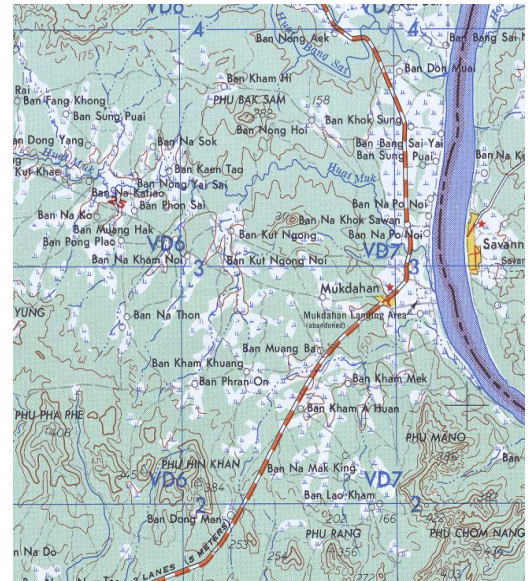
VD6
VD7
4
4
Ban Nong Aek
Ban Bang Sai N
175
Huai Bang Sai
Ban Don Muai
Ban Kham Hi
Rai
Ban Fang Khong
PHU BAK SAM
158
Ban Sung Puai
Ban Nong Hoi
Ban Khok Sung
Ban Dong Yang
Ban Na Sok
Ban Bang Sai Yai
Ban Sung Puai
Ban Na K
Huai Mak
Ban Kaen Tao
Kut Khae
Ban Nong Yai Sa
Huai Muk
Ban Na Kalao
Ban Phon Sai
Ban Na Po Noi
Ban Na Khok Sawan
Ban Na Ko
Ban Kut Ngong
Ban Na Po Noi
Ban Muang Hak
Savann
Ban Pong Plao
VD6
VD7
Savan
Ban Na Kham Noi
3
Ban Kut Ngong Noi
3
Mukdahan
YUNG
Ban Na Thon
Mukdahan Landing Area
(abandoned)
Ban Muang Ba
Ban Kham Khuang
Ban Phran On
Ban Kham Mek
Ban Kham A Huan
PHU PHA PHE
406
PHU MANO
PHU HIN KHAN
384
Ban Na Mak King
VD6
VD7
2
2
Ban Lao Kham
Ban Dong Man
PHU RANG
PHU CHOM NANG
202
166
356
n Na Do
253
254
2 LANES